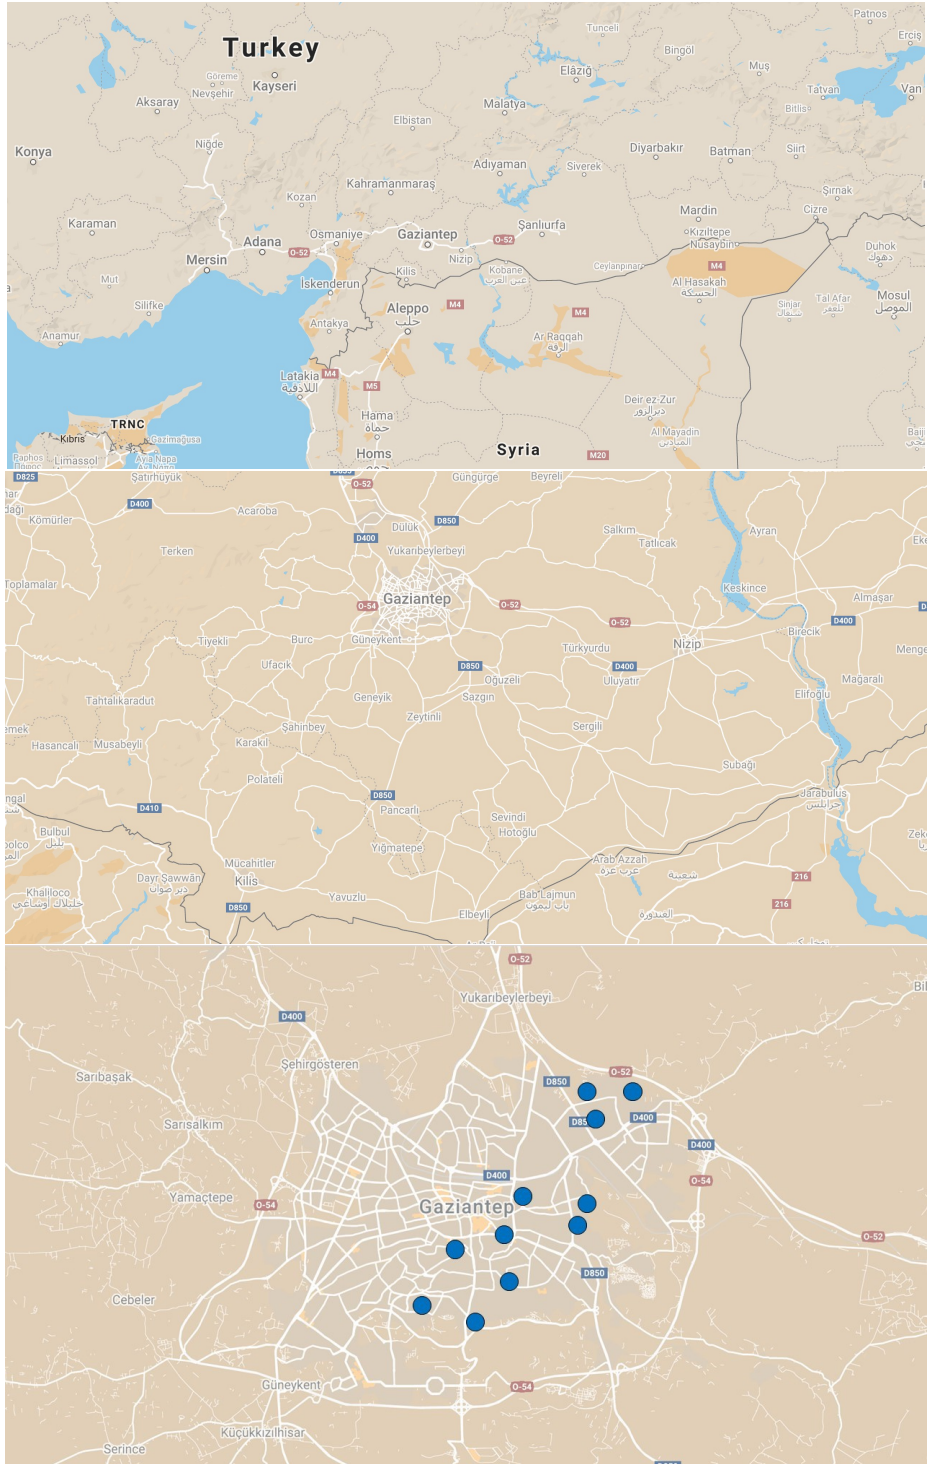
Turkey
Patnos
Tunceli
Erciş
Bingöl
Göreme
Kayseri
Elazığ
Muş
Aksaray
Nevşehir
Tatvan
Van
Malatya
Bitlis
Elbistan
Niğde
Konya
Adıyaman
Siverek
Diyarbakır
Batman
Siirt
Kahramanmaraş
Şırnak
Kozan
Mardin
Cizre
Karaman
Şanlıurfa
Gaziantep
Osmaniye
Adana
O-52
Kızıltepe
Nusaybin
Duhok
دهوك
O-52
Nizip
Mersin
Kilis
Kobane
عين العرب
Ceylanpınar
M4
Mut
İskenderun
Al Hasakah
الحسكة
Aleppo
حلب
M4
Mosul
الموصل
Silifke
M4
Tal Afar
تلعفر
Sinjar
سنجار
Antakya
Anamur
Ar Raqqah
الرقة
Latakia
اللاذقية
M4
M5
TRNC
Hama
حماة
Deir ez-Zor
دير الزور
Kıbrıs
Gazimağusa
Al Mayadin
الميادين
Baiji
Paphos
Limassol
Ayia Napa
Homs
Syria
M20
D825
Şatırhüyük
O-52
Güngürge
Beyreli
D400
Acaroba
Dülük
D850
Kömürler
D400
Yukarıbeylerbeyi
Salkım
Ayran
Terken
Tatlıcak
Toplamalar
Gaziantep
Keskince
Almaşar
O-54
O-52
O-52
Tiyekli
Burç
Güneykent
Nizip
Birecik
D400
Türkyurdu
Ufacık
D850
D400
Oğuzeli
Uluyatır
Mağaralı
Geneyik
Sazgın
Elifoğlu
Tahtalıkaradut
Zeytinli
Şahinbey
Sergili
Hasancalı
Musabeyli
Karakil
Subaği
Polateli
D410
D850
Jarabulus
جرابلس
Pancarlı
Bulbul
بلبل
Sevindi
Hotoğlu
Yığmatepe
Mucahitler
Arab Azzah
عرب عزة
Kilis
Dayr Sawwan
دير صوان
216
Khalilco
Yavuzlu
Bab Lajmun
باب ليمون
D850
216
Elbeyli
O-52
Yukarıbeylerbeyi
D400
Şehirgösteren
Sarıbaşak
D850
O-52
D400
D85
Sarısalkım
D400
D400
O-54
Yamaçtepe
O-54
Gaziantep
O-52
D850
Cebeler
O-54
Güneykent
Serince
Küçükkızılhisar